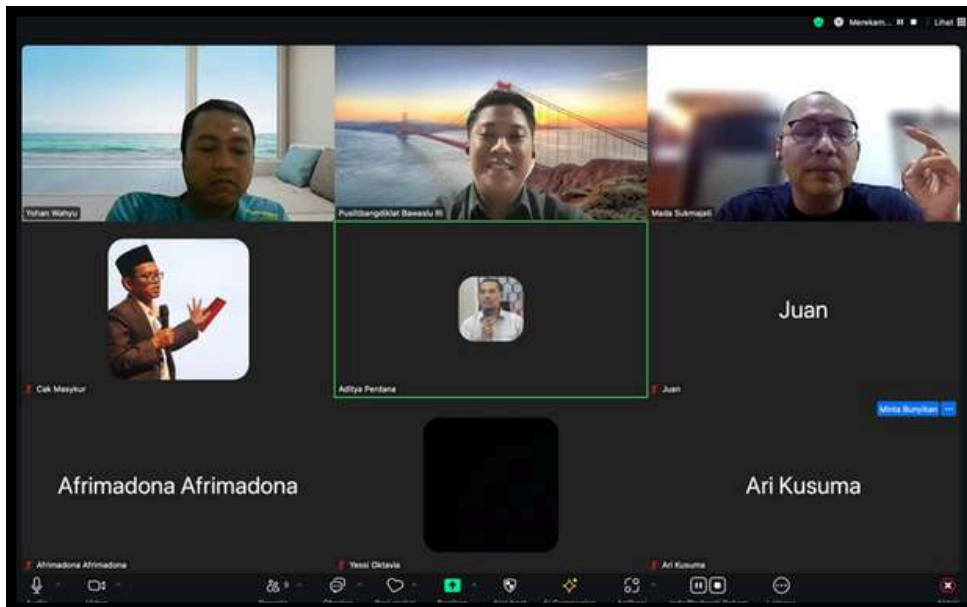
Merekam... Lihat

Yohan Wahyu

Pusitbangdiklat Bawaslu RI

Mada Sukmajati

Cak Masykur

Aditya Perdana

Juan

Juan

Minta Bunyikan

Afrimadona Afrimadona

Afrimadona Afrimadona

Yessi Oktavia

Ari Kusuma

Ari Kusuma